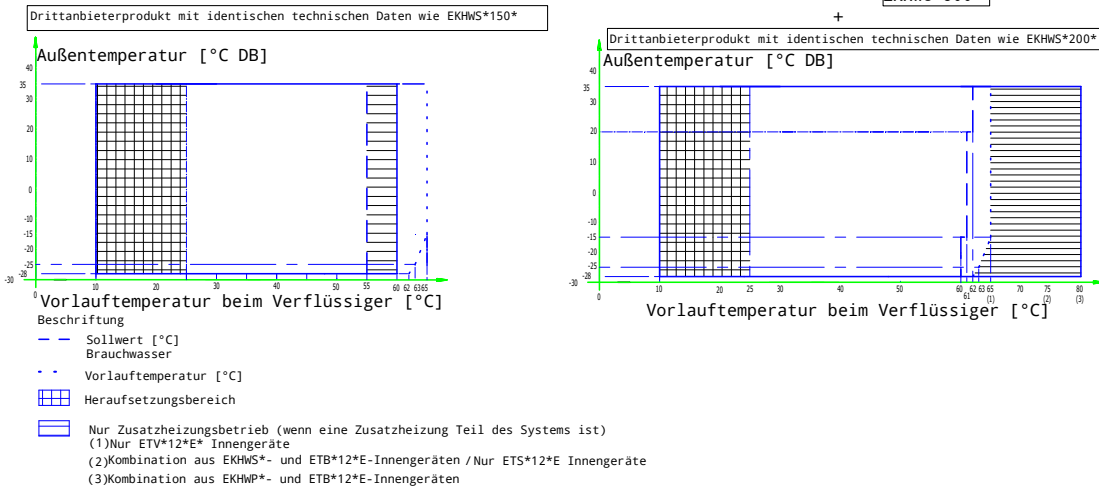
Drittanbieterprodukt mit identischen technischen Daten wie EKHWS*150*

+

Drittanbieterprodukt mit identischen technischen Daten wie EKHWS*200*

Außentemperatur [°C DB]

40
35
30
20
10
0
-10
-15
-20
-25
-28
-30

0 10 20 25 30 40 50 55 60 62 63 65

Vorlauftemperatur beim Verflüssiger [°C]

Außentemperatur [°C DB]

40
35
30
20
10
0
-10
-15
-20
-25
-28
-30

0 10 20 25 30 40 50 60 61 62 63 65 (1) 70 75 (2) 80 (3)

Vorlauftemperatur beim Verflüssiger [°C]

Beschriftung

Sollwert [°C] Brauchwasser

Vorlauftemperatur [°C]

Heraufsetzungsbereich

Nur Zusatzheizungsbetrieb (wenn eine Zusatzheizung Teil des Systems ist)
(1)Nur ETV*12*E* Innengeräte
(2)Kombination aus EKHWS*- und ETB*12*E-Innengeräten / Nur ETS*12*E Innengeräte
(3)Kombination aus EKHWP*- und ETB*12*E-Innengeräten